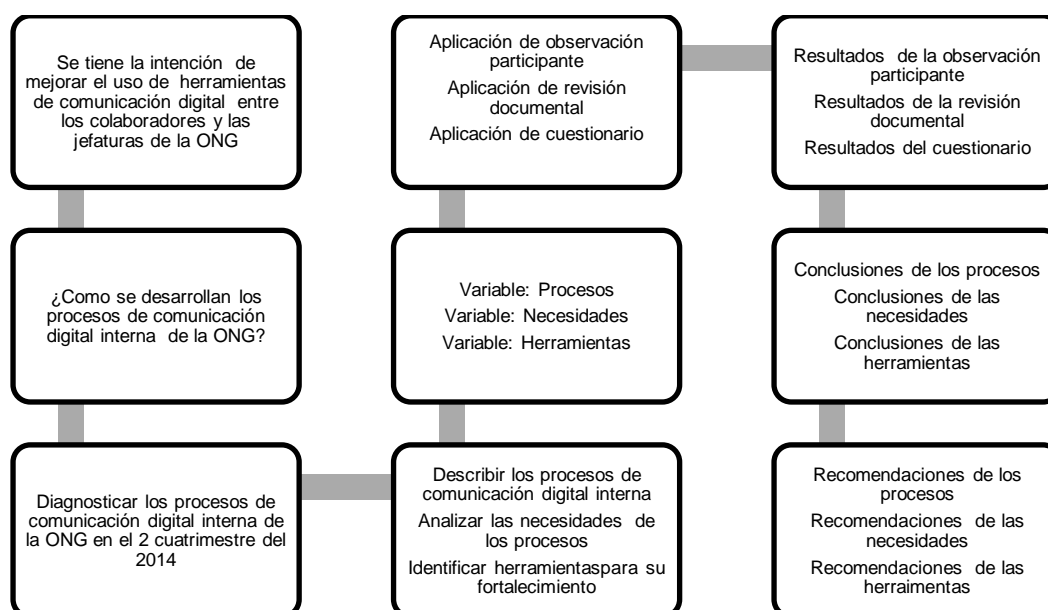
Se tiene la intención de mejorar el uso de herramientas de comunicación digital entre los colaboradores y las jefaturas de la ONG

¿Como se desarrollan los procesos de comunicación digital interna de la ONG?

Diagnosticar los procesos de comunicación digital interna de la ONG en el 2 cuatrimestre del 2014

Describir los procesos de comunicación digital interna

Analizar las necesidades de los procesos

Identificar herramientaspara su fortalecimiento

Variable: Procesos

Variable: Necesidades

Variable: Herramientas

Aplicación de observación participante

Aplicación de revisión documental

Aplicación de cuestionario

Resultados de la observación participante

Resultados de la revisión documental

Resultados del cuestionario

Conclusiones de los procesos

Conclusiones de las necesidades

Conclusiones de las herramientas

Recomendaciones de los procesos

Recomendaciones de las necesidades

Recomendaciones de las herraimentas